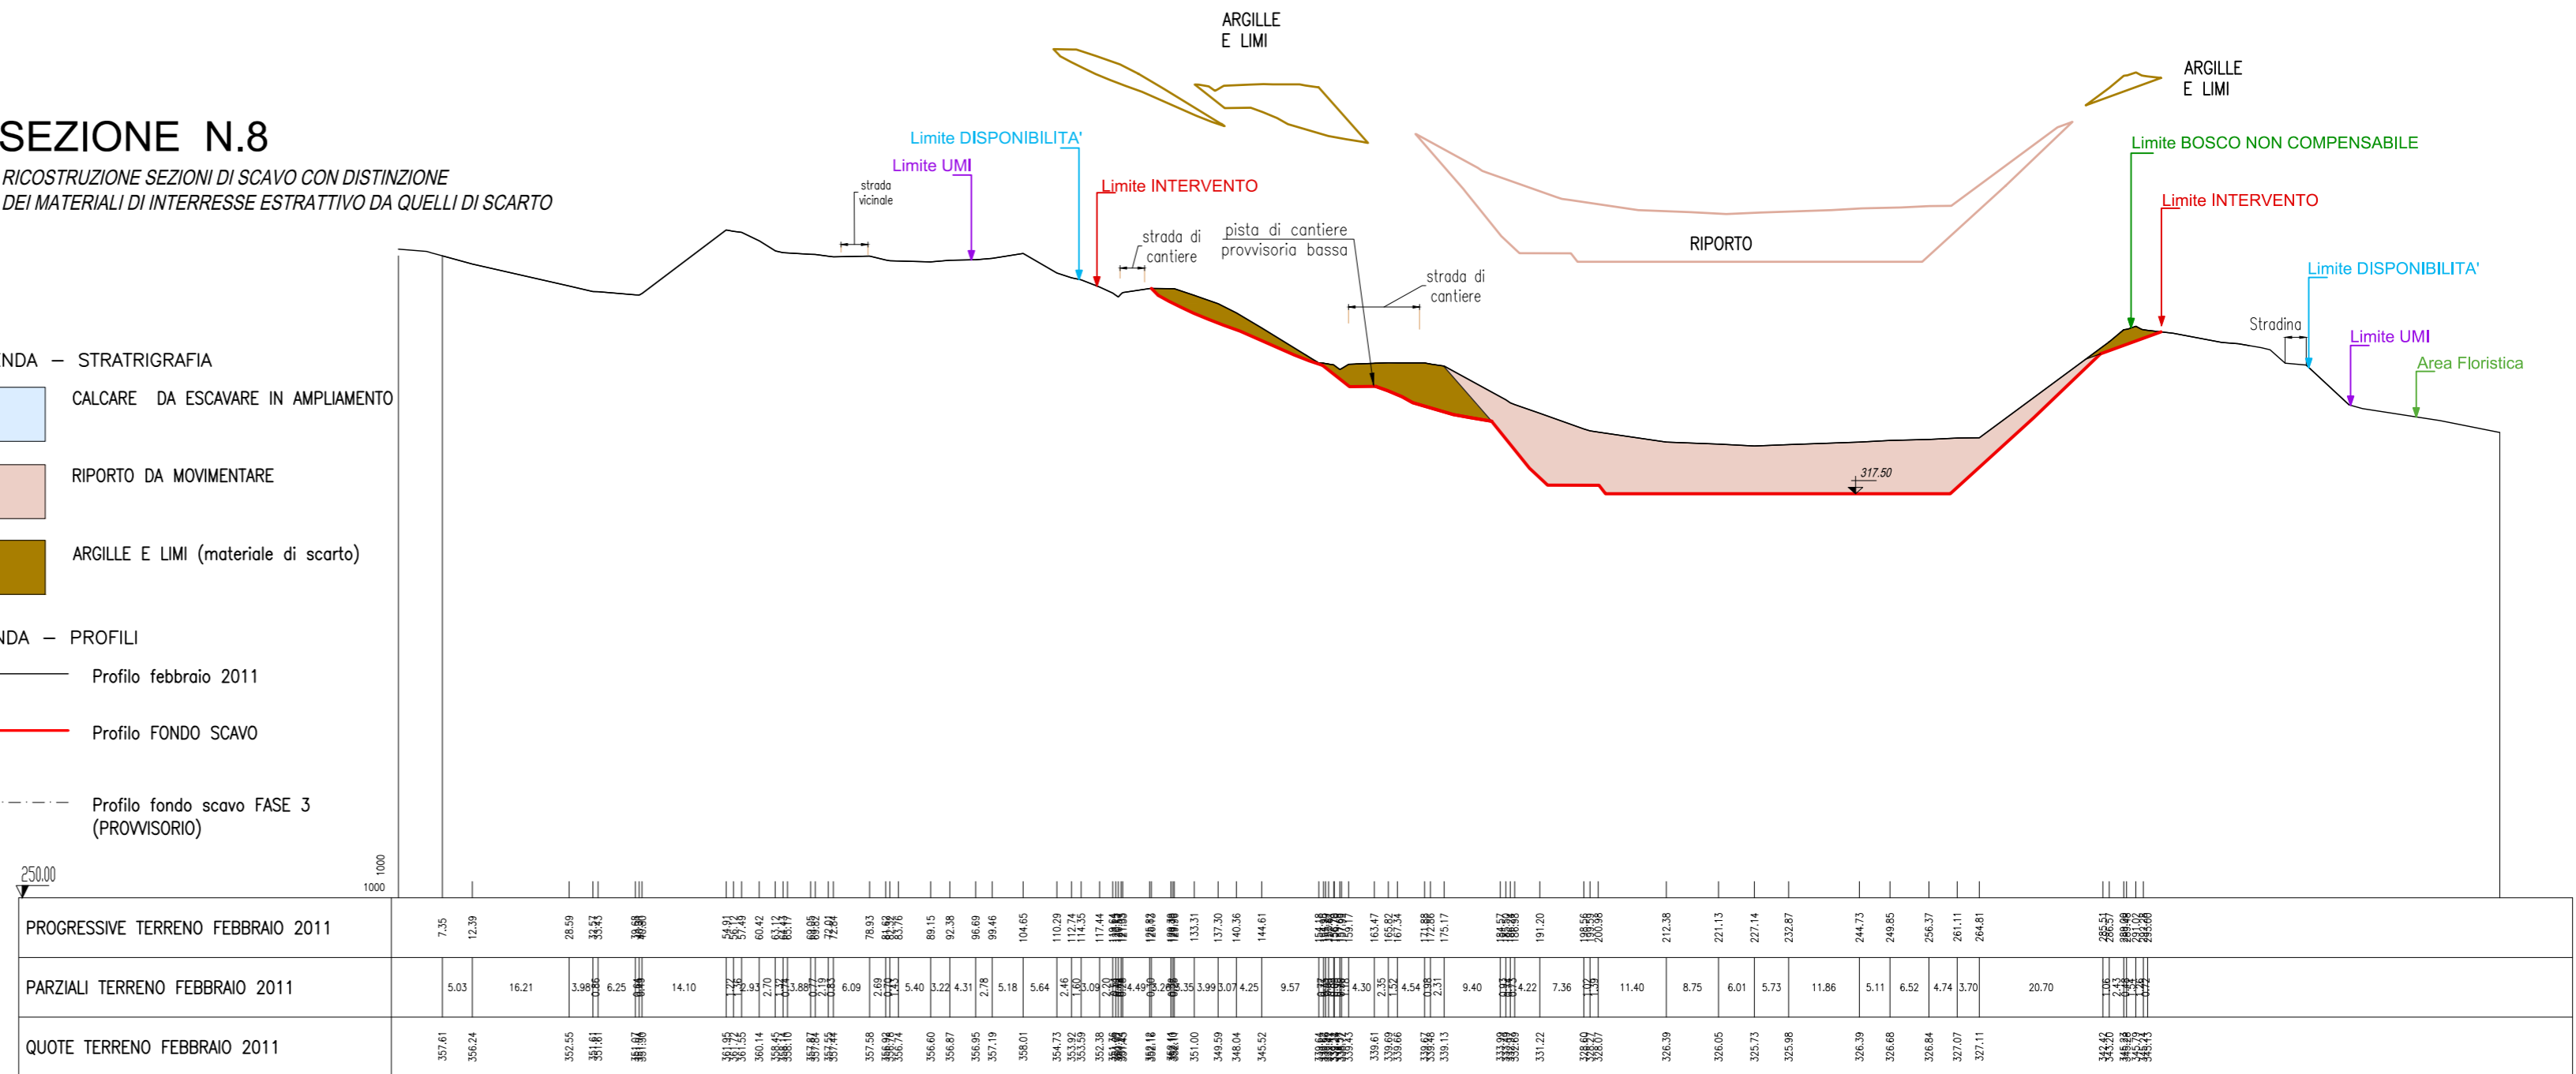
SEZIONE N.8
RICOSTRUZIONE SEZIONI DI SCAVO CON DISTINZIONE DEI MATERIALI DI INTERRESSE ESTRATTIVO DA QUELLI DI SCARTO

ARGILLE E LIMI

ARGILLE E LIMI

Limite DISPONIBILITA'
Limite UMI
strada vicinale
Limite INTERVENTO
strada di cantiere
pista di cantiere provvisoria bassa
strada di cantiere
RIPORTO
Limite BOSCO NON COMPENSABILE
Limite INTERVENTO
Limite DISPONIBILITA'
Stradina
Limite UMI
Area Floristica
317.50

NDA – STRATRIGRAFIA
CALCARE DA ESCAVARE IN AMPLIAMENTO
RIPORTO DA MOVIMENTARE
ARGILLE E LIMI (materiale di scarto)

NDA – PROFILI
Profilo febbraio 2011
Profilo FONDO SCAVO
Profilo fondo scavo FASE 3 (PROVVISORIO)

250.00
1000
1000

PROGRESSIVE TERRENO FEBBRAIO 2011
7.35 12.39 28.59 32.57 33.43 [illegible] 54.91 56.12 57.49 60.42 63.12 64.17 65.19 69.05 69.82 72.84 78.93 81.42 82.17 83.76 89.15 92.38 96.69 99.46 104.65 110.29 112.74 114.35 117.44 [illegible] 126.83 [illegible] 133.31 137.30 140.36 144.61 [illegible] 159.17 163.47 165.82 167.34 171.88 172.86 175.17 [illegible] 191.20 198.56 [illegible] 200.98 212.38 221.13 227.14 232.87 244.73 249.85 256.37 261.11 264.81 285.51 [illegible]

PARZIALI TERRENO FEBBRAIO 2011
5.03 16.21 3.98 0.86 6.25 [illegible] 14.10 1.22 1.36 2.93 2.70 1.02 3.88 0.77 2.19 0.83 6.09 2.69 0.75 1.59 5.40 3.22 4.31 2.78 5.18 5.64 2.46 1.60 3.09 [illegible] 4.49 3.26 3.35 3.99 3.07 4.25 9.57 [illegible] 4.30 2.35 1.52 4.54 0.98 2.31 9.40 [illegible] 4.22 7.36 1.02 1.39 11.40 8.75 6.01 5.73 11.86 5.11 6.52 4.74 3.70 20.70 1.06 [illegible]

QUOTE TERRENO FEBBRAIO 2011
357.61 356.24 352.55 351.81 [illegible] 361.95 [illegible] 360.14 358.45 358.10 357.84 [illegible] 357.58 356.92 356.74 356.60 356.87 356.95 357.19 358.01 354.73 353.92 353.59 352.38 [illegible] 351.00 349.59 348.04 345.52 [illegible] 339.61 339.69 339.66 339.57 339.48 339.13 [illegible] 331.22 328.69 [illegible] 326.39 326.05 325.73 325.98 326.39 326.68 326.84 327.07 327.11 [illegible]